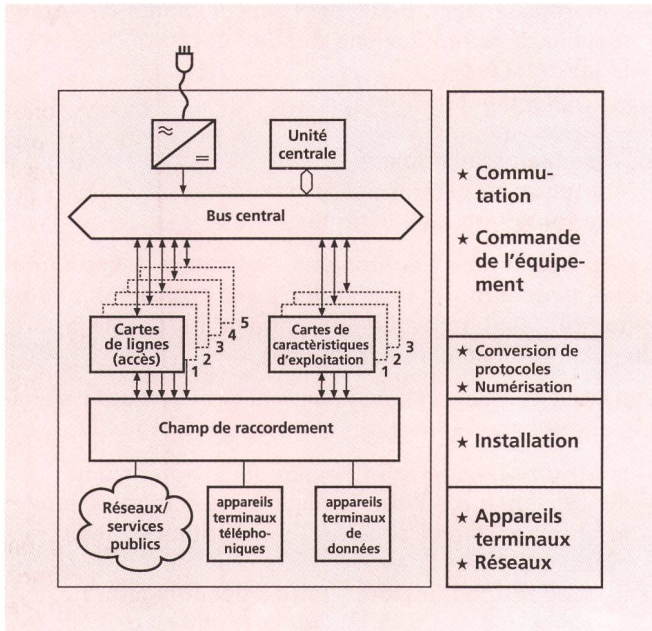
≈
=

Unité centrale

Bus central

Cartes de lignes (accès)

1 2 3 4 5

Cartes de caractèristiques d'exploitation

1 2 3

Champ de raccordement

Réseaux/ services publics

appareils terminaux téléphoniques

appareils terminaux de données

★ Commutation

★ Commande de l'équipement

★ Conversion de protocoles

★ Numérisation

★ Installation

★ Appareils terminaux

★ Réseaux